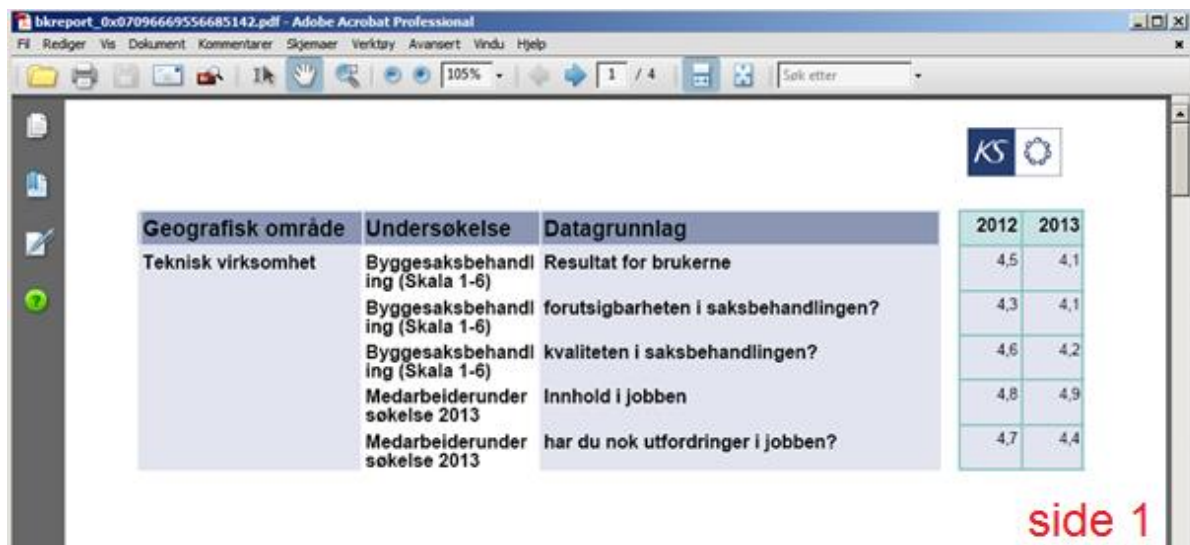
bkreport_0x070966695566685142.pdf - Adobe Acrobat Professional

Fil Rediger Vis Dokument Kommentarer Skjemaer Verktøy Avansert Vindu Hjelp

105% 1 / 4 Søk etter

KS

| Geografisk område | Undersøkelse | Datagrunnlag | 2012 | 2013 |
|---|---|---|---|---|
| Teknisk virksomhet | Byggesaksbehandling (Skala 1-6) | Resultat for brukerne | 4,5 | 4,1 |
| | Byggesaksbehandling (Skala 1-6) | forutsigbarheten i saksbehandlingen? | 4,3 | 4,1 |
| | Byggesaksbehandling (Skala 1-6) | kvaliteten i saksbehandlingen? | 4,6 | 4,2 |
| | Medarbeiderundersøkelse 2013 | Innhold i jobben | 4,8 | 4,9 |
| | Medarbeiderundersøkelse 2013 | har du nok utfordringer i jobben? | 4,7 | 4,4 |

side 1